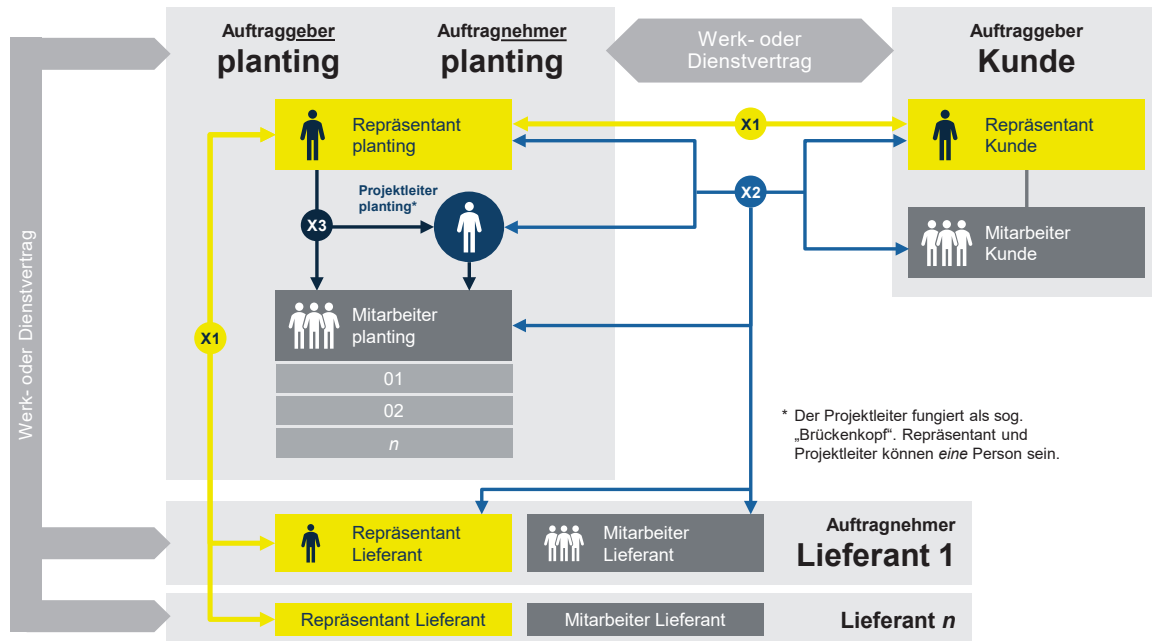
Werk- oder Dienstvertrag

Auftraggeber
planting

Auftragnehmer
planting

Werk- oder Dienstvertrag

Auftraggeber
Kunde

Repräsentant planting

X1

Repräsentant Kunde

X2

Projektleiter planting*

X3

Mitarbeiter Kunde

X1

Mitarbeiter planting

01

02

*n*

* Der Projektleiter fungiert als sog. „Brückenkopf". Repräsentant und Projektleiter können *eine* Person sein.

Repräsentant Lieferant

Mitarbeiter Lieferant

Auftragnehmer
Lieferant 1

Repräsentant Lieferant

Mitarbeiter Lieferant

Lieferant *n*